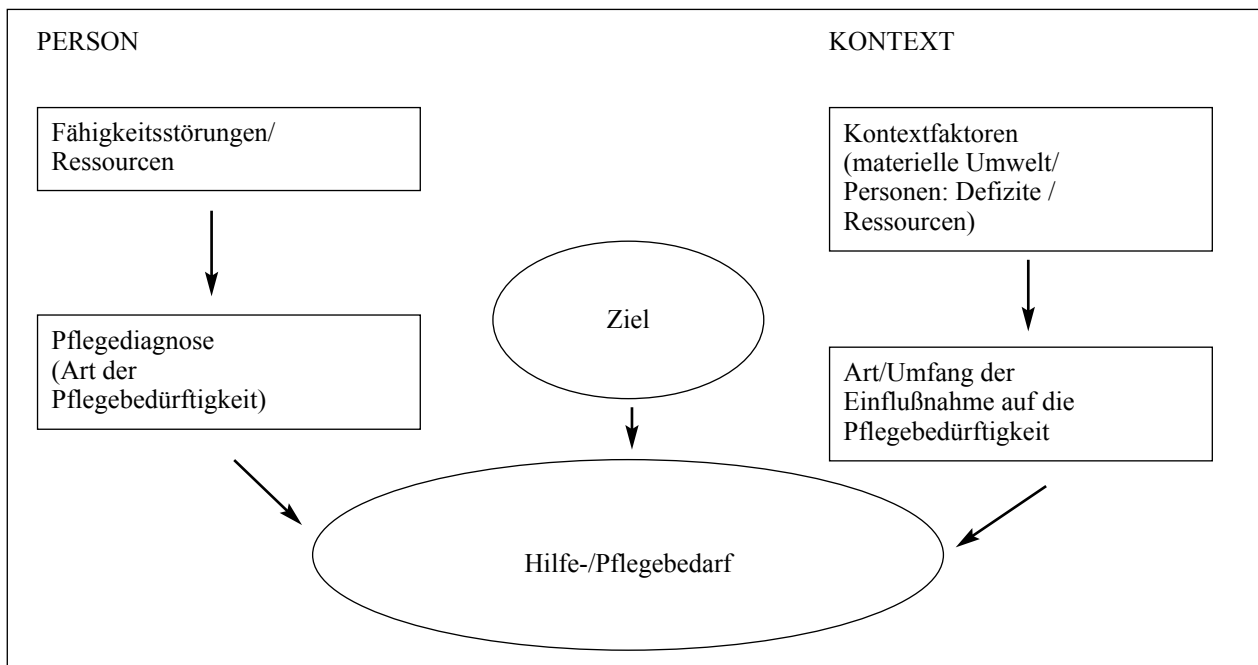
PERSON

KONTEXT

Fähigkeitsstörungen/ Ressourcen

Kontextfaktoren (materielle Umwelt/ Personen: Defizite / Ressourcen)

Ziel

Pflegediagnose (Art der Pflegebedürftigkeit)

Art/Umfang der Einflußnahme auf die Pflegebedürftigkeit

Hilfe-/Pflegebedarf